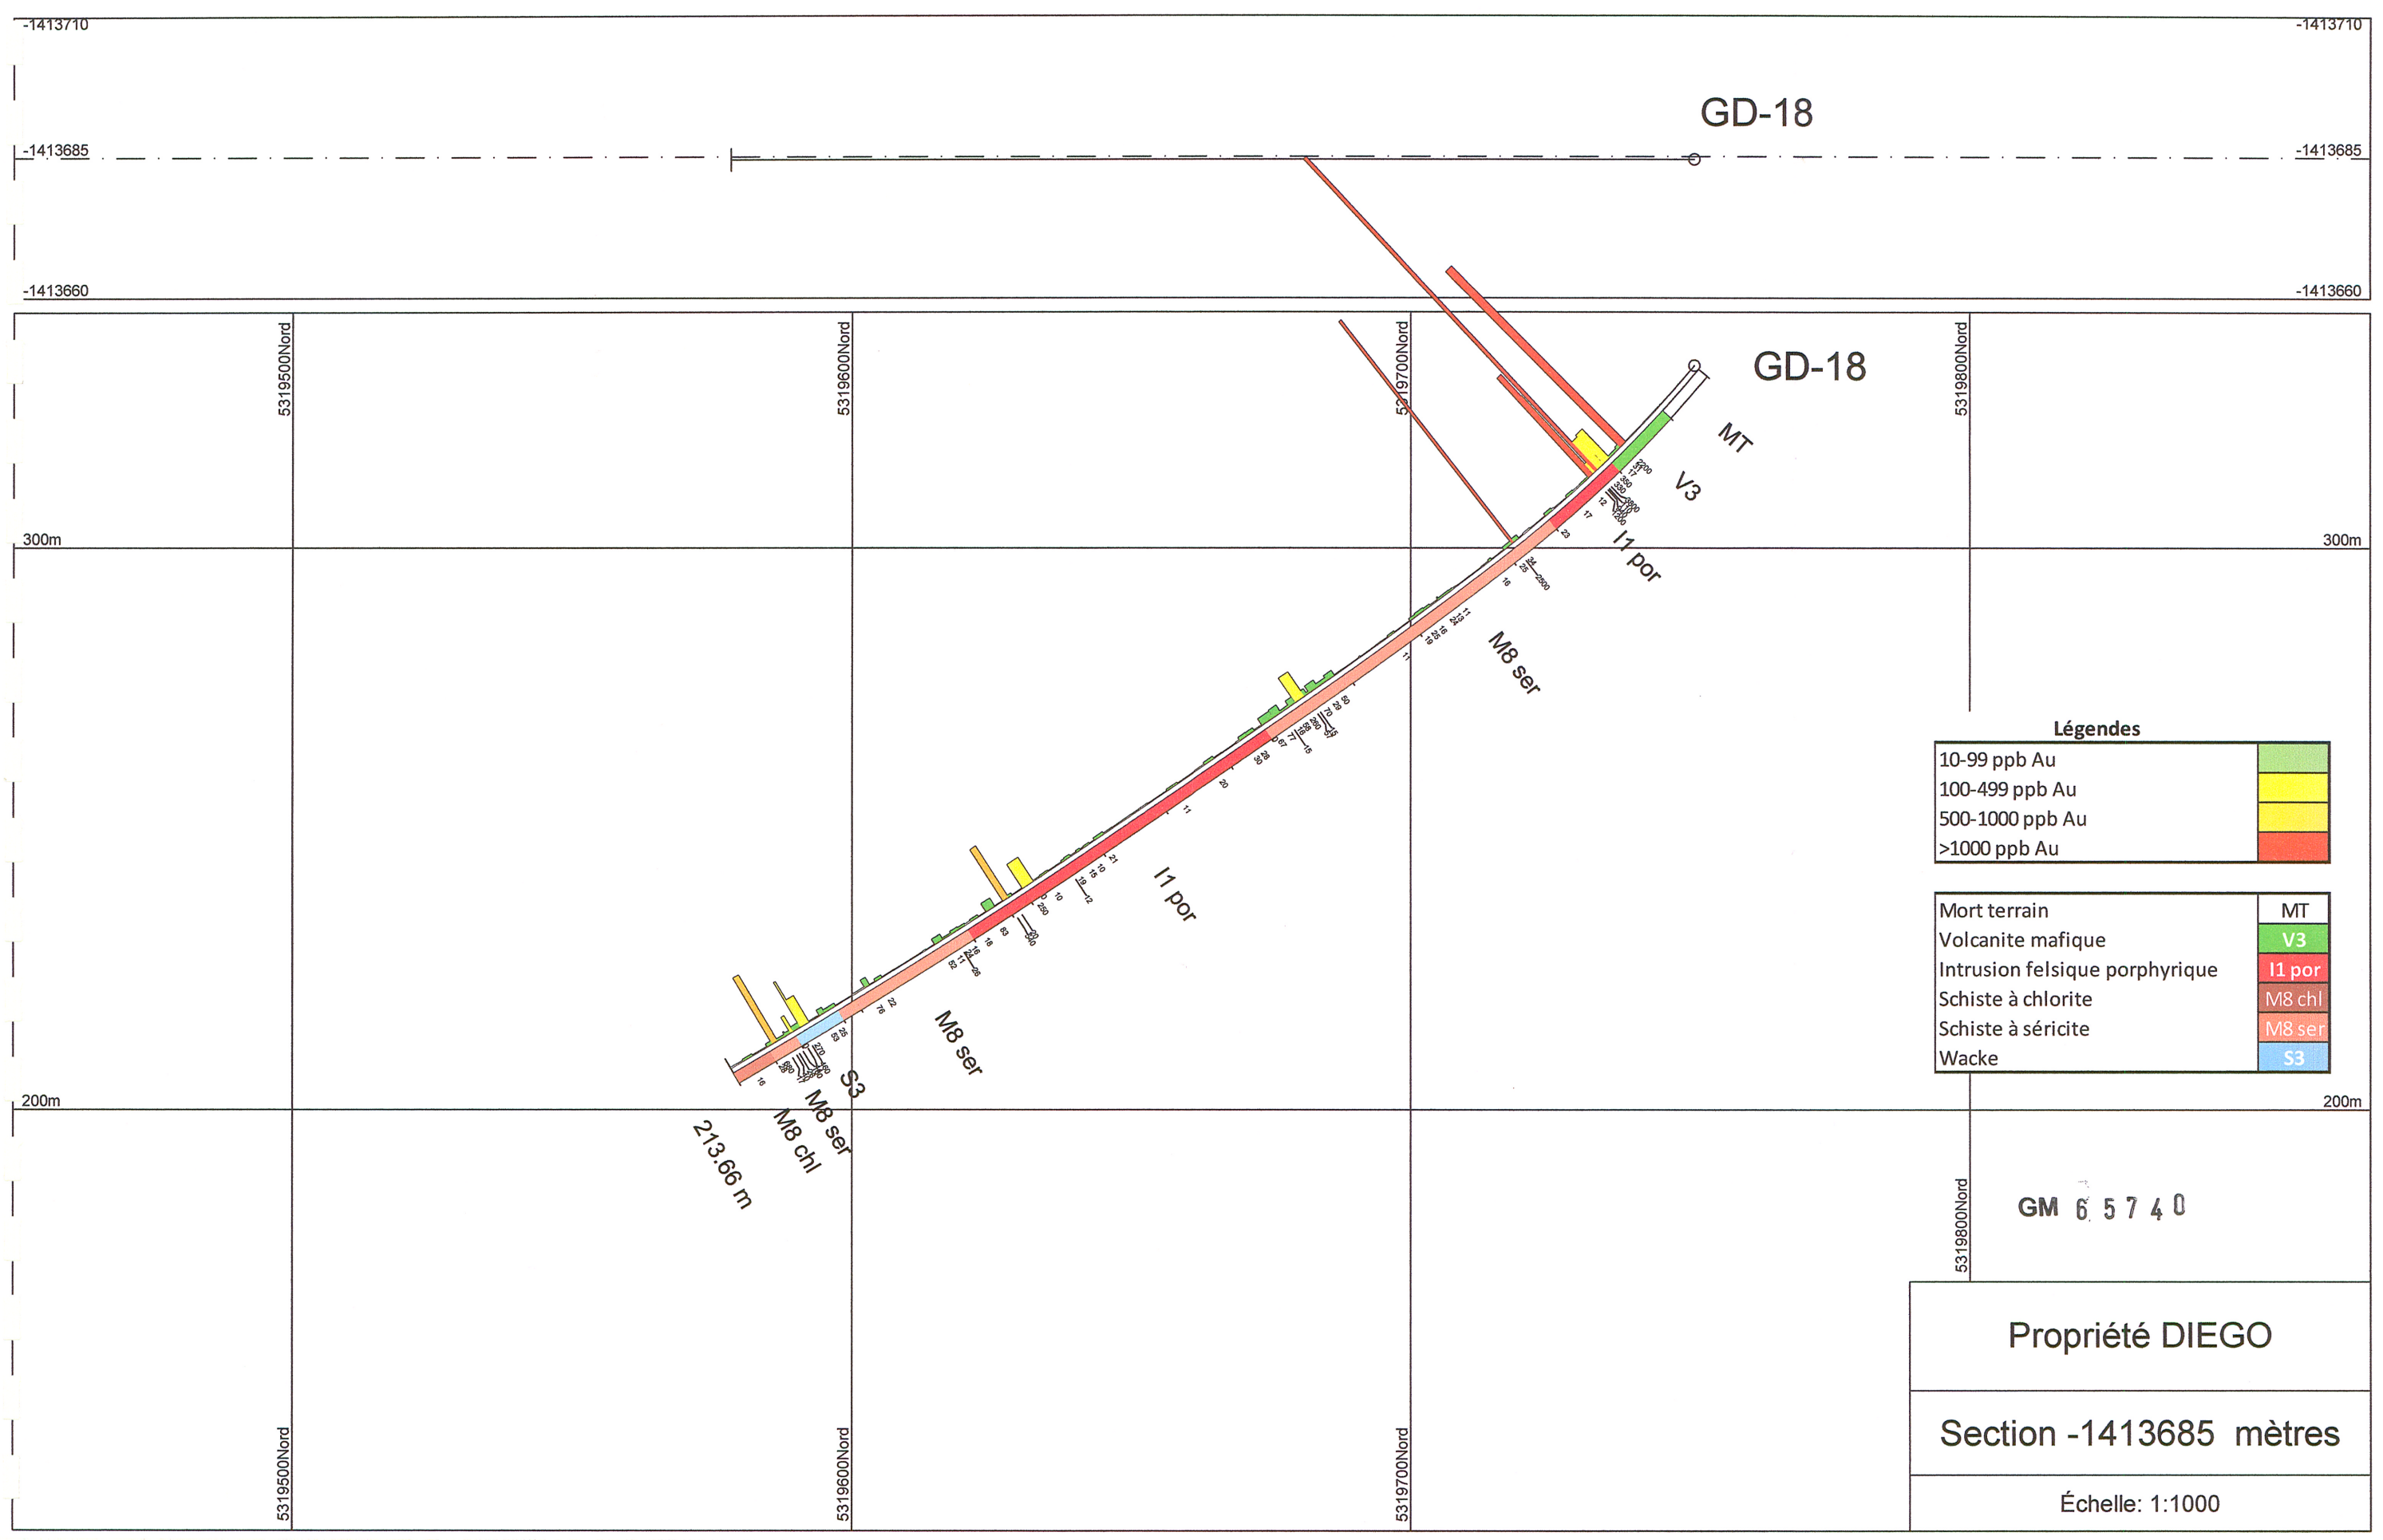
-1413710
-1413710

GD-18

-1413685
-1413685

-1413660
-1413660

5319500Nord
5319600Nord
5319700Nord
5319800Nord

GD-18

MT
V3
I1 por
M8 ser
I1 por
M8 ser
S3
M8 ser
M8 chl
213.66 m

300m
300m
200m
200m

Légendes
| 10-99 ppb Au | |
|---|---|
| 100-499 ppb Au | |
| 500-1000 ppb Au | |
| >1000 ppb Au | |

| Mort terrain | MT |
|---|---|
| Volcanite mafique | V3 |
| Intrusion felsique porphyrique | I1 por |
| Schiste à chlorite | M8 chl |
| Schiste à séricite | M8 ser |
| Wacke | S3 |

5319800Nord

GM 65740

5319500Nord
5319600Nord
5319700Nord

Propriété DIEGO

Section -1413685 mètres

Échelle: 1:1000